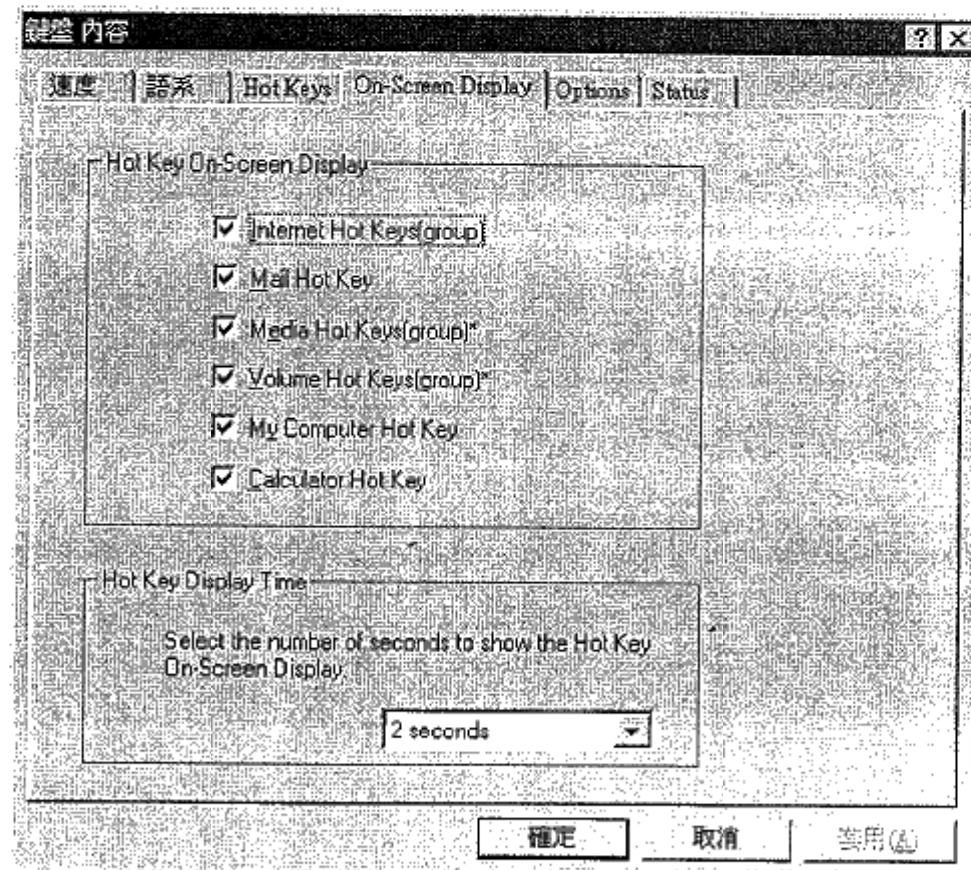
鍵盤 內容

?

速度

語系

Hot Keys

On-Screen Display

Options

Status

Hot Key On-Screen Display

Internet Hot Keys(group)

Mail Hot Key

Media Hot Keys(group)*

Volume Hot Keys(group)*

My Computer Hot Key

Calculator Hot Key

Hot Key Display Time

Select the number of seconds to show the Hot Key On-Screen Display.

2 seconds

確定

取消

套用(A)